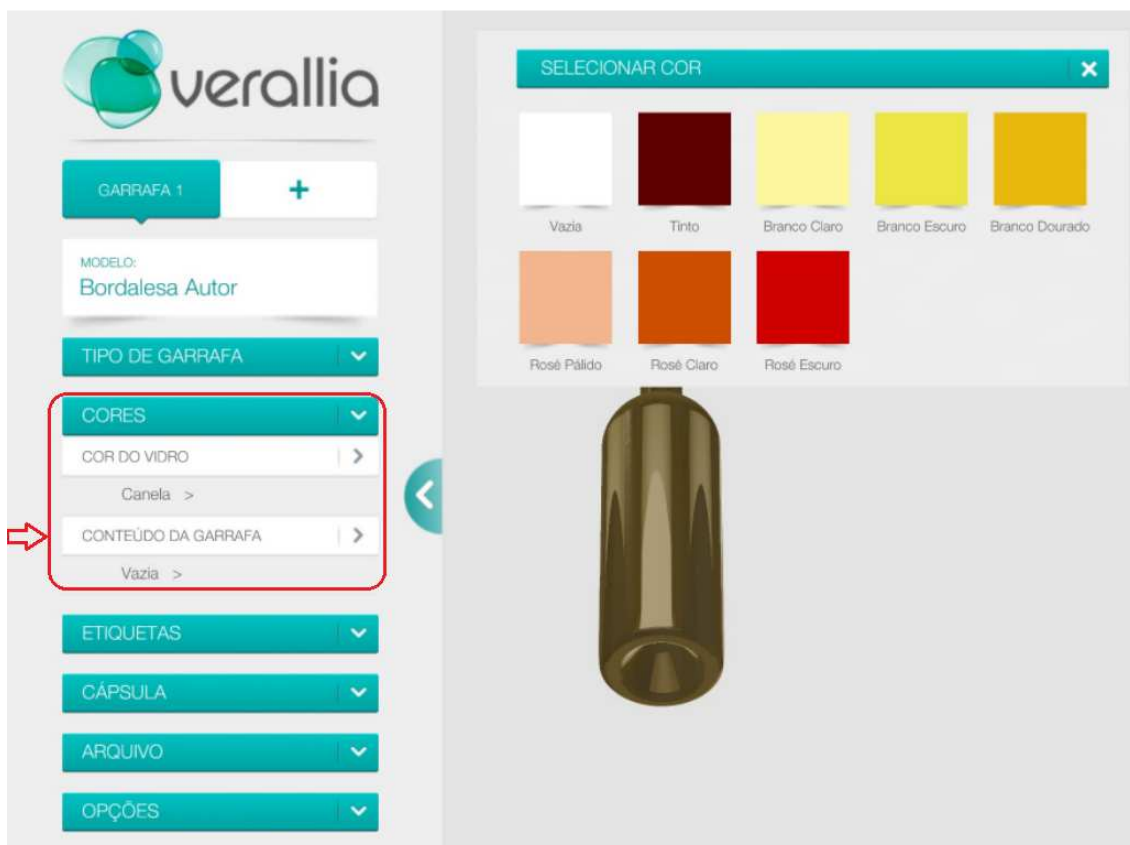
verallia

GARRAFA 1

+

MODELO:
Bordalesa Autor

TIPO DE GARRAFA

CORES

COR DO VIDRO

Canela >

CONTEÚDO DA GARRAFA

Vazia >

ETIQUETAS

CÁPSULA

ARQUIVO

OPÇÕES

SELECIONAR COR

×

Vazia

Tinto

Branco Claro

Branco Escuro

Branco Dourado

Rosé Pálido

Rosé Claro

Rosé Escuro